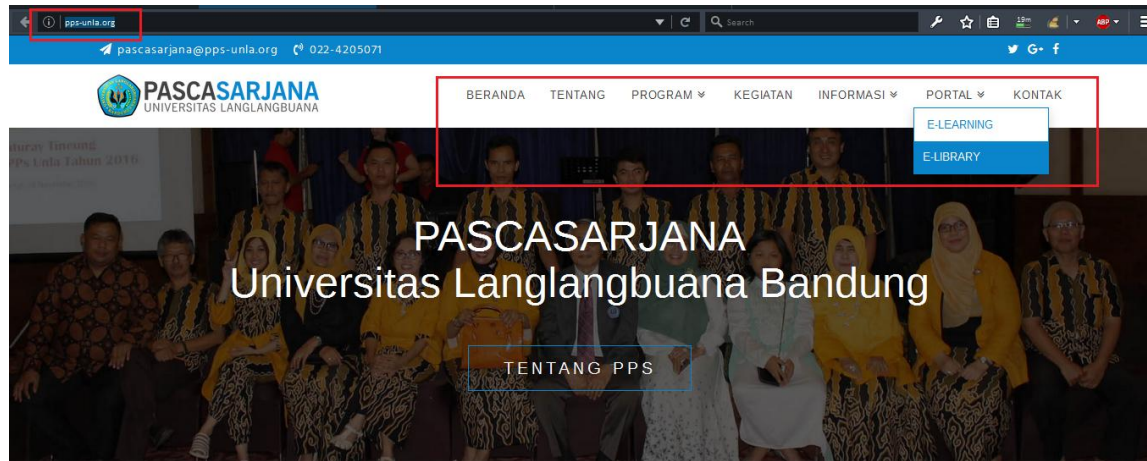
pps-unla.org

Search

pascasarjana@pps-unla.org 022-4205071

PASCASARJANA
UNIVERSITAS LANGLANGBUANA

BERANDA TENTANG PROGRAM KEGIATAN INFORMASI PORTAL KONTAK

E-LEARNING
E-LIBRARY

PASCASARJANA
Universitas Langlangbuana Bandung

TENTANG PPS